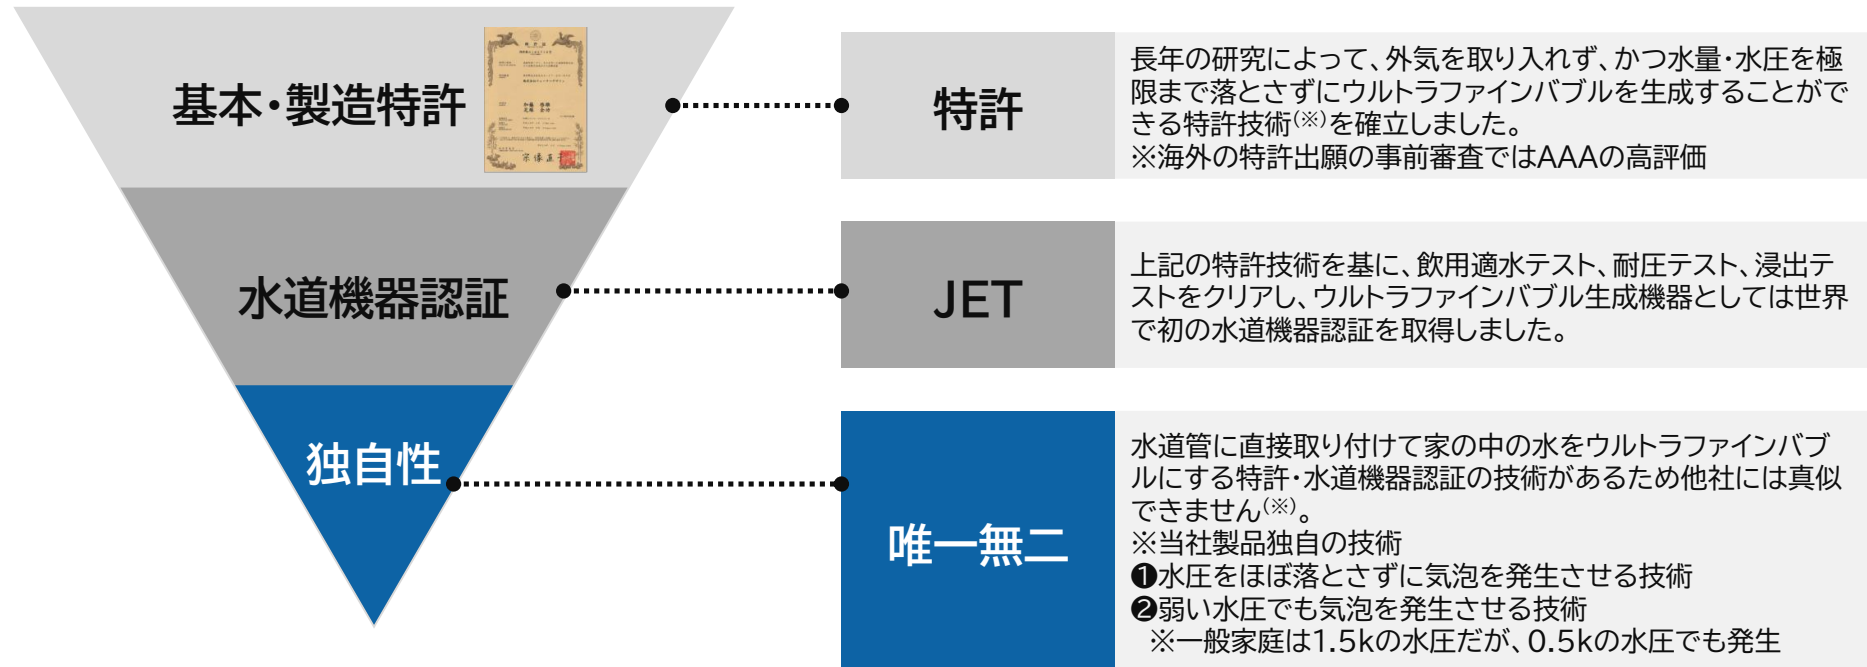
基本・製造特許

水道機器認証

独自性

特許

長年の研究によって、外気を取り入れず、かつ水量・水圧を極限まで落とさずにウルトラファインバブルを生成することができる特許技術$^{(※)}$を確立しました。
※海外の特許出願の事前審査ではAAAの高評価

JET

上記の特許技術を基に、飲用適水テスト、耐圧テスト、浸出テストをクリアし、ウルトラファインバブル生成機器としては世界で初の水道機器認証を取得しました。

唯一無二

水道管に直接取り付けて家の中の水をウルトラファインバブルにする特許・水道機器認証の技術があるため他社には真似できません$^{(※)}$。
※当社製品独自の技術
❶水圧をほぼ落とさずに気泡を発生させる技術
❷弱い水圧でも気泡を発生させる技術
※一般家庭は1.5kの水圧だが、0.5kの水圧でも発生